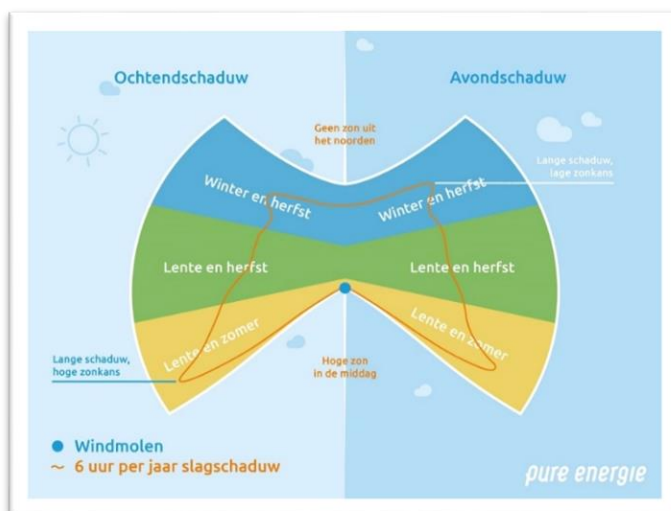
Ochtendschaduw

Avondschaduw

Geen zon uit het noorden

Lange schaduw, lage zonkans

Winter en herfst

Winter en herfst

Lente en herfst

Lente en herfst

Lente en zomer

Lente en zomer

Lange schaduw, hoge zonkans

Hoge zon in de middag

● Windmolen
~ 6 uur per jaar slagschaduw

pure energie